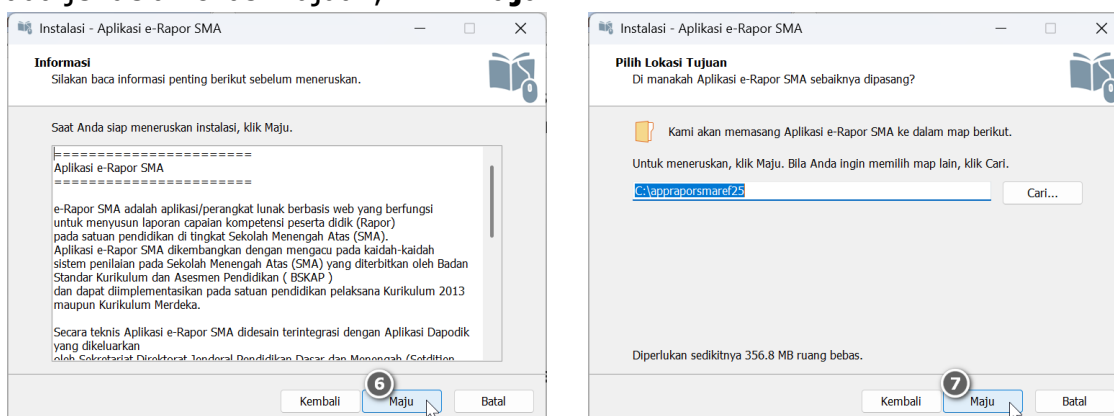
Instalasi - Aplikasi e-Rapor SMA

Informasi
Silakan baca informasi penting berikut sebelum meneruskan.

Saat Anda siap meneruskan instalasi, klik Maju.

======================
Aplikasi e-Rapor SMA
======================

e-Rapor SMA adalah aplikasi/perangkat lunak berbasis web yang berfungsi untuk menyusun laporan capaian kompetensi peserta didik (Rapor) pada satuan pendidikan di tingkat Sekolah Menengah Atas (SMA).
Aplikasi e-Rapor SMA dikembangkan dengan mengacu pada kaidah-kaidah sistem penilaian pada Sekolah Menengah Atas (SMA) yang diterbitkan oleh Badan Standar Kurikulum dan Asesmen Pendidikan ( BSKAP )
dan dapat diimplementasikan pada satuan pendidikan pelaksana Kurikulum 2013 maupun Kurikulum Merdeka.

Secara teknis Aplikasi e-Rapor SMA didesain terintegrasi dengan Aplikasi Dapodik yang dikeluarkan
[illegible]

Kembali
6
Maju
Batal

Instalasi - Aplikasi e-Rapor SMA

Pilih Lokasi Tujuan
Di manakah Aplikasi e-Rapor SMA sebaiknya dipasang?

Kami akan memasang Aplikasi e-Rapor SMA ke dalam map berikut.

Untuk meneruskan, klik Maju. Bila Anda ingin memilih map lain, klik Cari.

C:\appraporsmaref25
Cari...

Diperlukan sedikitnya 356.8 MB ruang bebas.

Kembali
7
Maju
Batal